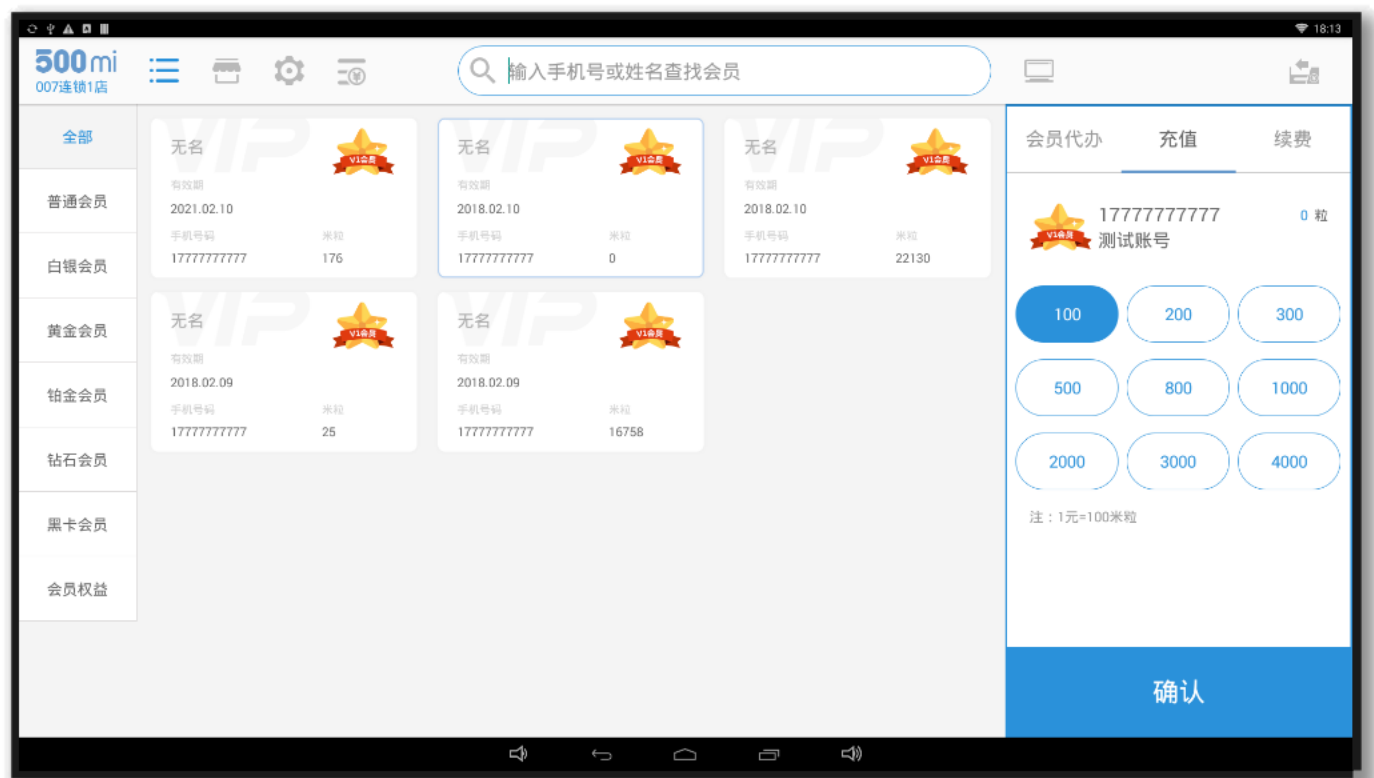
18:13

500mi
007连锁1店

输入手机号或姓名查找会员

全部
普通会员
白银会员
黄金会员
铂金会员
钻石会员
黑卡会员
会员权益

无名
V1会员
有效期
2021.02.10
手机号码
17777777777
米粒
176

无名
V1会员
有效期
2018.02.10
手机号码
17777777777
米粒
0

无名
V1会员
有效期
2018.02.10
手机号码
17777777777
米粒
22130

无名
V1会员
有效期
2018.02.09
手机号码
17777777777
米粒
25

无名
V1会员
有效期
2018.02.09
手机号码
17777777777
米粒
16758

会员代办
充值
续费

V1会员
17777777777
测试账号
0 粒

| 100 | 200 | 300 |
|---|---|---|
| 500 | 800 | 1000 |
| 2000 | 3000 | 4000 |

注：1元=100米粒

确认